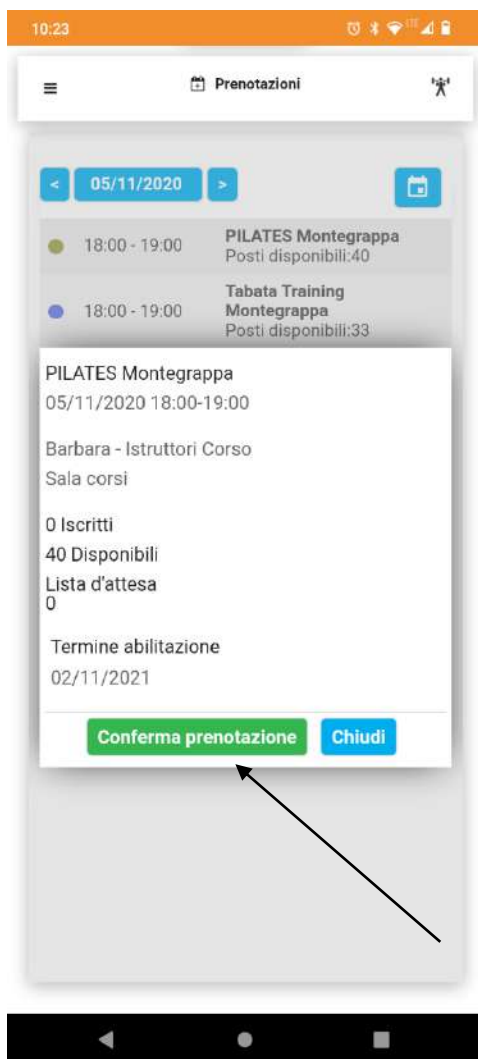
10:23

≡ Prenotazioni

< 05/11/2020 >

18:00 - 19:00 PILATES Montegrappa
Posti disponibili:40

18:00 - 19:00 Tabata Training Montegrappa
Posti disponibili:33

PILATES Montegrappa
05/11/2020 18:00-19:00

Barbara - Istruttori Corso
Sala corsi

0 Iscritti
40 Disponibili
Lista d'attesa
0

Termine abilitazione
02/11/2021

Conferma prenotazione Chiudi